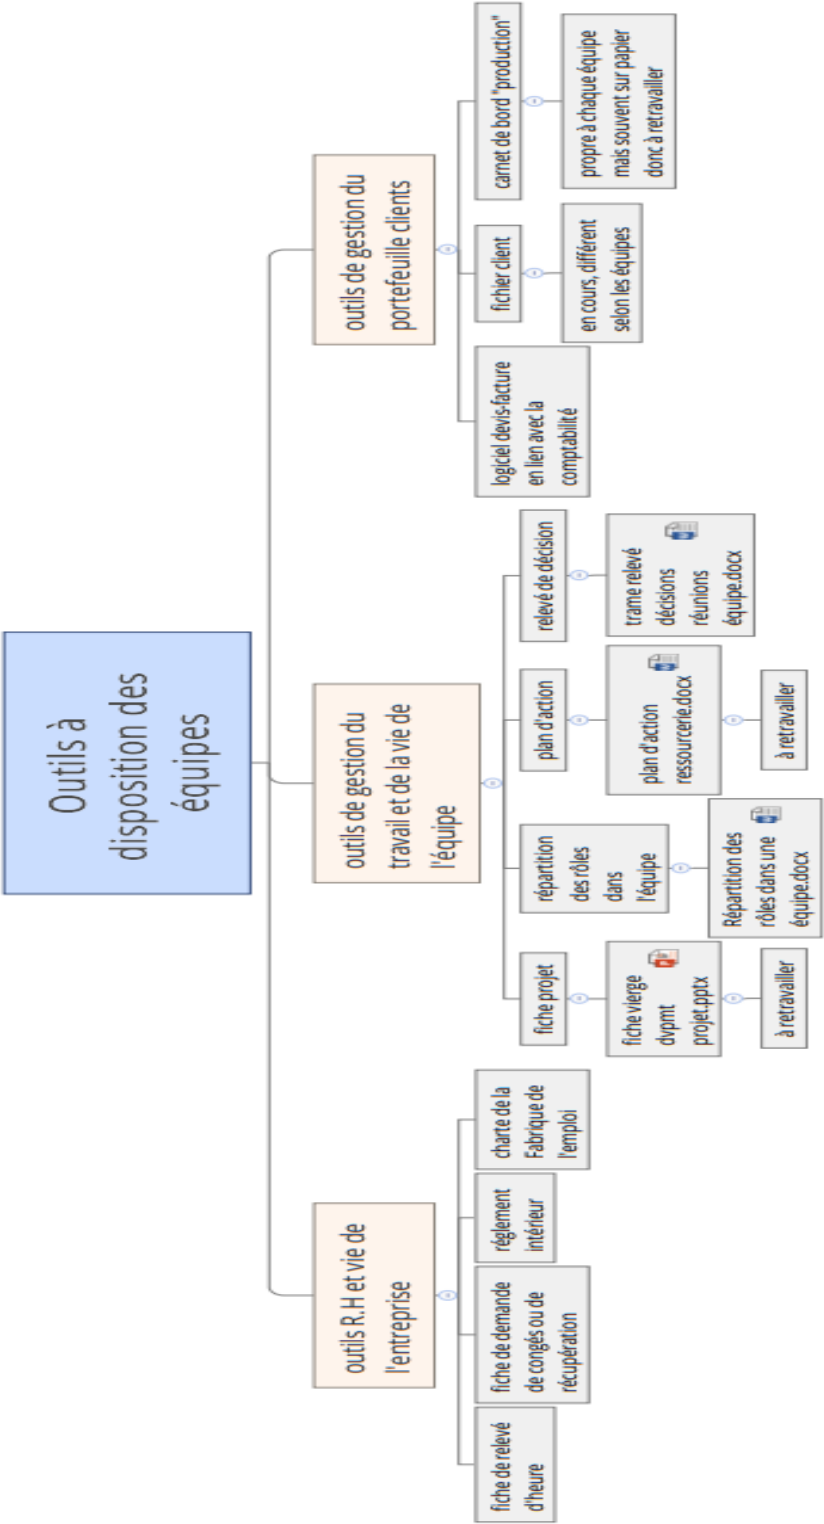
Outils à disposition des équipes

outils de gestion du portefeuille clients

carnet de bord "production"

propre à chaque équipe mais souvent sur papier donc à retravailler

fichier client

en cours, différent selon les équipes

logiciel devis-facture en lien avec la comptabilité

outils de gestion du travail et de la vie de l'équipe

relevé de décision

trame relevé décisions réunions équipe.docx

plan d'action

plan d'action ressourcerie.docx

à retravailler

répartition des rôles dans l'équipe

Répartition des rôles dans une équipe.docx

fiche projet

fiche vierge dvpmt projet.pptx

à retravailler

outils R.H et vie de l'entreprise

charte de la Fabrique de l'emploi

réglement intérieur

fiche de demande de congés ou de récupération

fiche de relevé d'heure